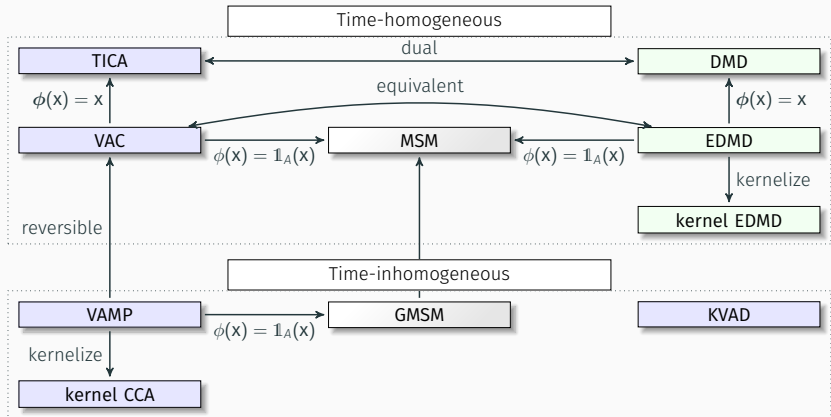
Time-homogeneous

TICA

dual

DMD

$\phi(x) = x$

equivalent

$\phi(x) = x$

VAC

MSM

EDMD

$\phi(x) = \mathbb{1}_A(x)$

$\phi(x) = \mathbb{1}_A(x)$

kernelize

kernel EDMD

reversible

Time-inhomogeneous

VAMP

GMSM

KVAD

$\phi(x) = \mathbb{1}_A(x)$

kernelize

kernel CCA